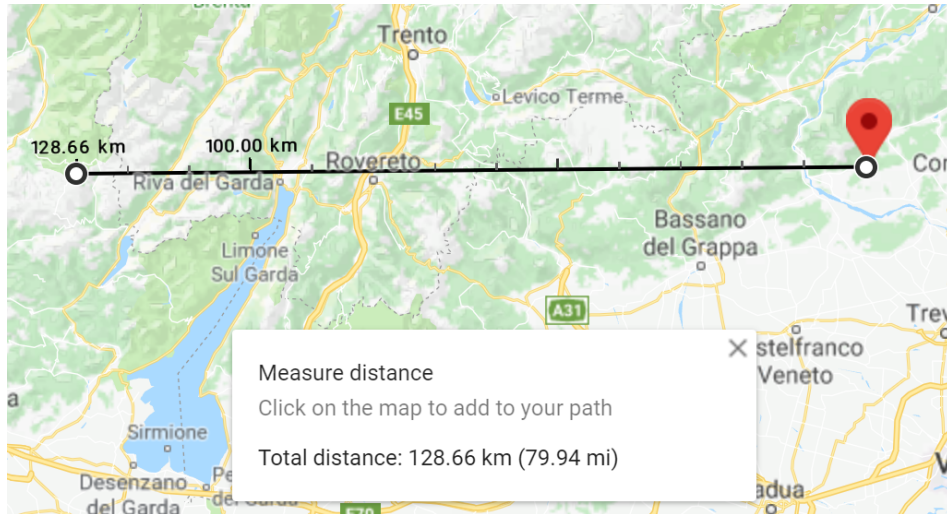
Trento

Levico Terme

E45

128.66 km

100.00 km

Rovereto

Riva del Garda

Co

Bassano del Grappa

Limone Sul Garda

A31

Trev

stelfranco Veneto

Measure distance

Click on the map to add to your path

Total distance: 128.66 km (79.94 mi)

Sirmione

Desenzano del Garda

adua